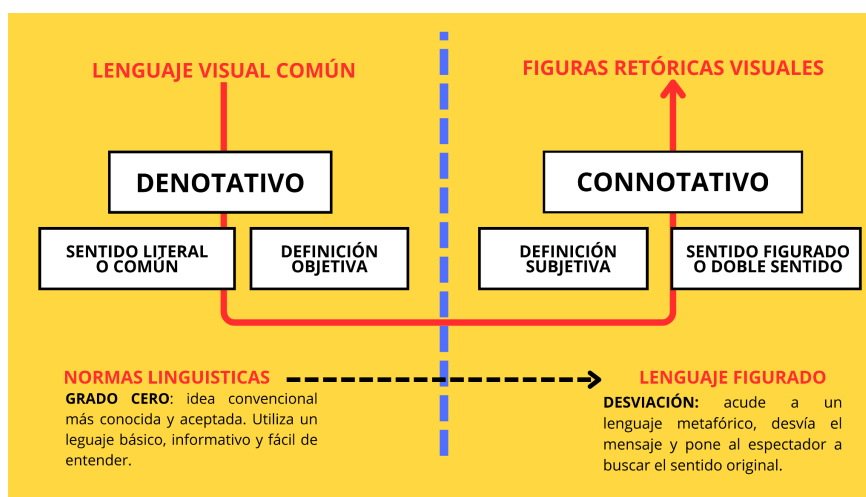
LENGUAJE VISUAL COMÚN

FIGURAS RETÓRICAS VISUALES

DENOTATIVO

CONNOTATIVO

SENTIDO LITERAL O COMÚN

DEFINICIÓN OBJETIVA

DEFINICIÓN SUBJETIVA

SENTIDO FIGURADO O DOBLE SENTIDO

NORMAS LINGUISTICAS

GRADO CERO: idea convencional más conocida y aceptada. Utiliza un leguaje básico, informativo y fácil de entender.

LENGUAJE FIGURADO

DESVIACIÓN: acude a un lenguaje metafórico, desvía el mensaje y pone al espectador a buscar el sentido original.